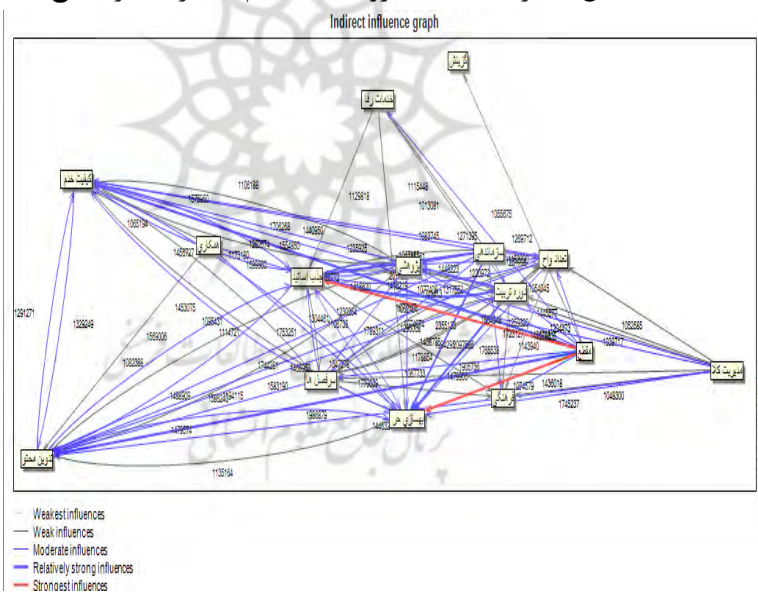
Indirect influence graph

آگاهی

خدمات رفاه

کیفیت خدم

همکاری

جذب استاد

پژوهشی

ساختار

تعداد واح

برنامه ریز

مقطع

مدیریت کلا

سرفصل ها

فرهنگ

شبکه های

تدوین محتو

1126188

1129616

1115448

1213081

1055675

1289717

1378820

1065194

1458727

1706268

1409850

1453075

1569006

1291271

1329249

1182368

1052565

1048300

1745207

1135164

1499018

Weakest influences
Weak influences
Moderate influences
Relatively strong influences
Strongest influences